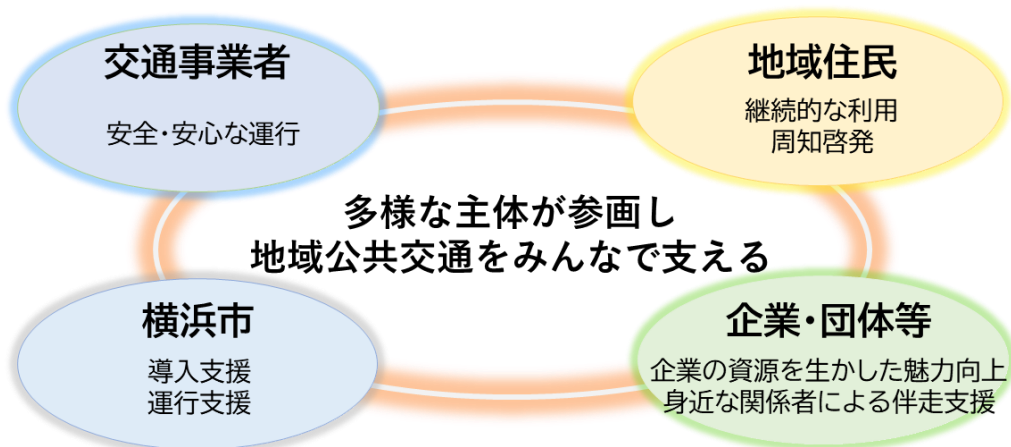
交通事業者

安全・安心な運行

地域住民

継続的な利用
周知啓発

多様な主体が参画し
地域公共交通をみんなで支える

横浜市

導入支援
運行支援

企業・団体等

企業の資源を生かした魅力向上
身近な関係者による伴走支援